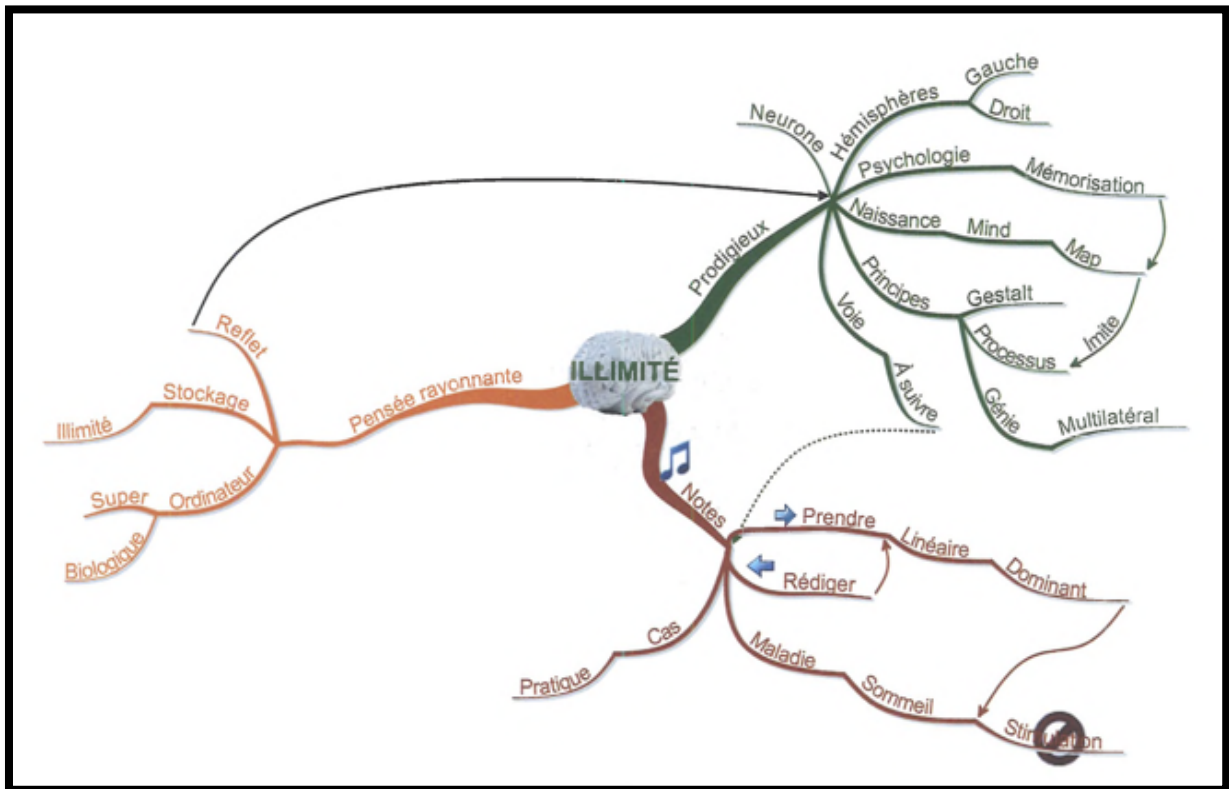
ILLIMITÉ

Prodigieux
Neurone
Hémisphères
Gauche
Droit
Psychologie
Mémorisation
Naissance
Mind
Map
Principes
Gestalt
Processus
Imite
Génie
Multilatéral
Voie
À suivre

Pensée rayonnante
Reflet
Stockage
Illimité
Ordinateur
Super
Biologique

Notes
Prendre
Linéaire
Dominant
Rédiger
Cas
Pratique
Maladie
Sommeil
Stimulation